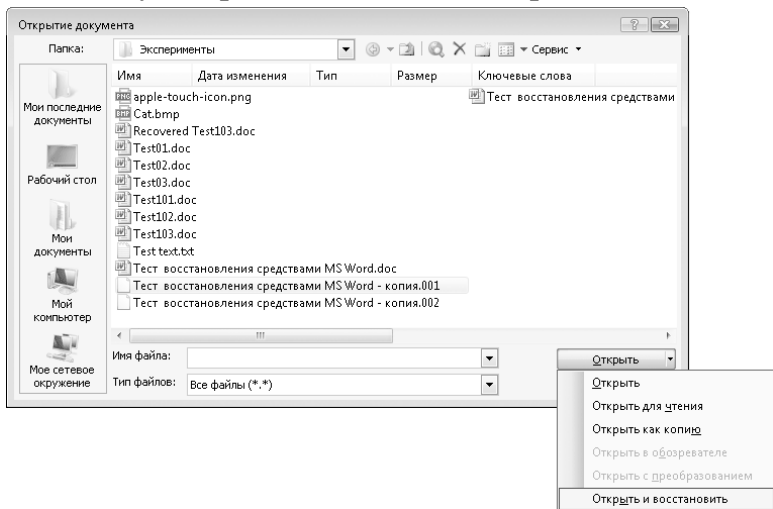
Открытие документа

Папка: Эксперименты

Сервис

Мои последние документы

Рабочий стол

Мои документы

Мой компьютер

Мое сетевое окружение

| Имя | Дата изменения | Тип | Размер | Ключевые слова |
|---|---|---|---|---|
| apple-touch-icon.png | | | | Тест восстановления средствами |
| Cat.bmp | | | | |
| Recovered Test103.doc | | | | |
| Test01.doc | | | | |
| Test02.doc | | | | |
| Test03.doc | | | | |
| Test101.doc | | | | |
| Test102.doc | | | | |
| Test103.doc | | | | |
| Test text.txt | | | | |
| Тест восстановления средствами MS Word.doc | | | | |
| Тест восстановления средствами MS Word - копия.001 | | | | |
| Тест восстановления средствами MS Word - копия.002 | | | | |

Имя файла:

Тип файлов: Все файлы (*.*)

Открыть

Открыть
Открыть для чтения
Открыть как копию
Открыть в обозревателе
Открыть с преобразованием
Открыть и восстановить